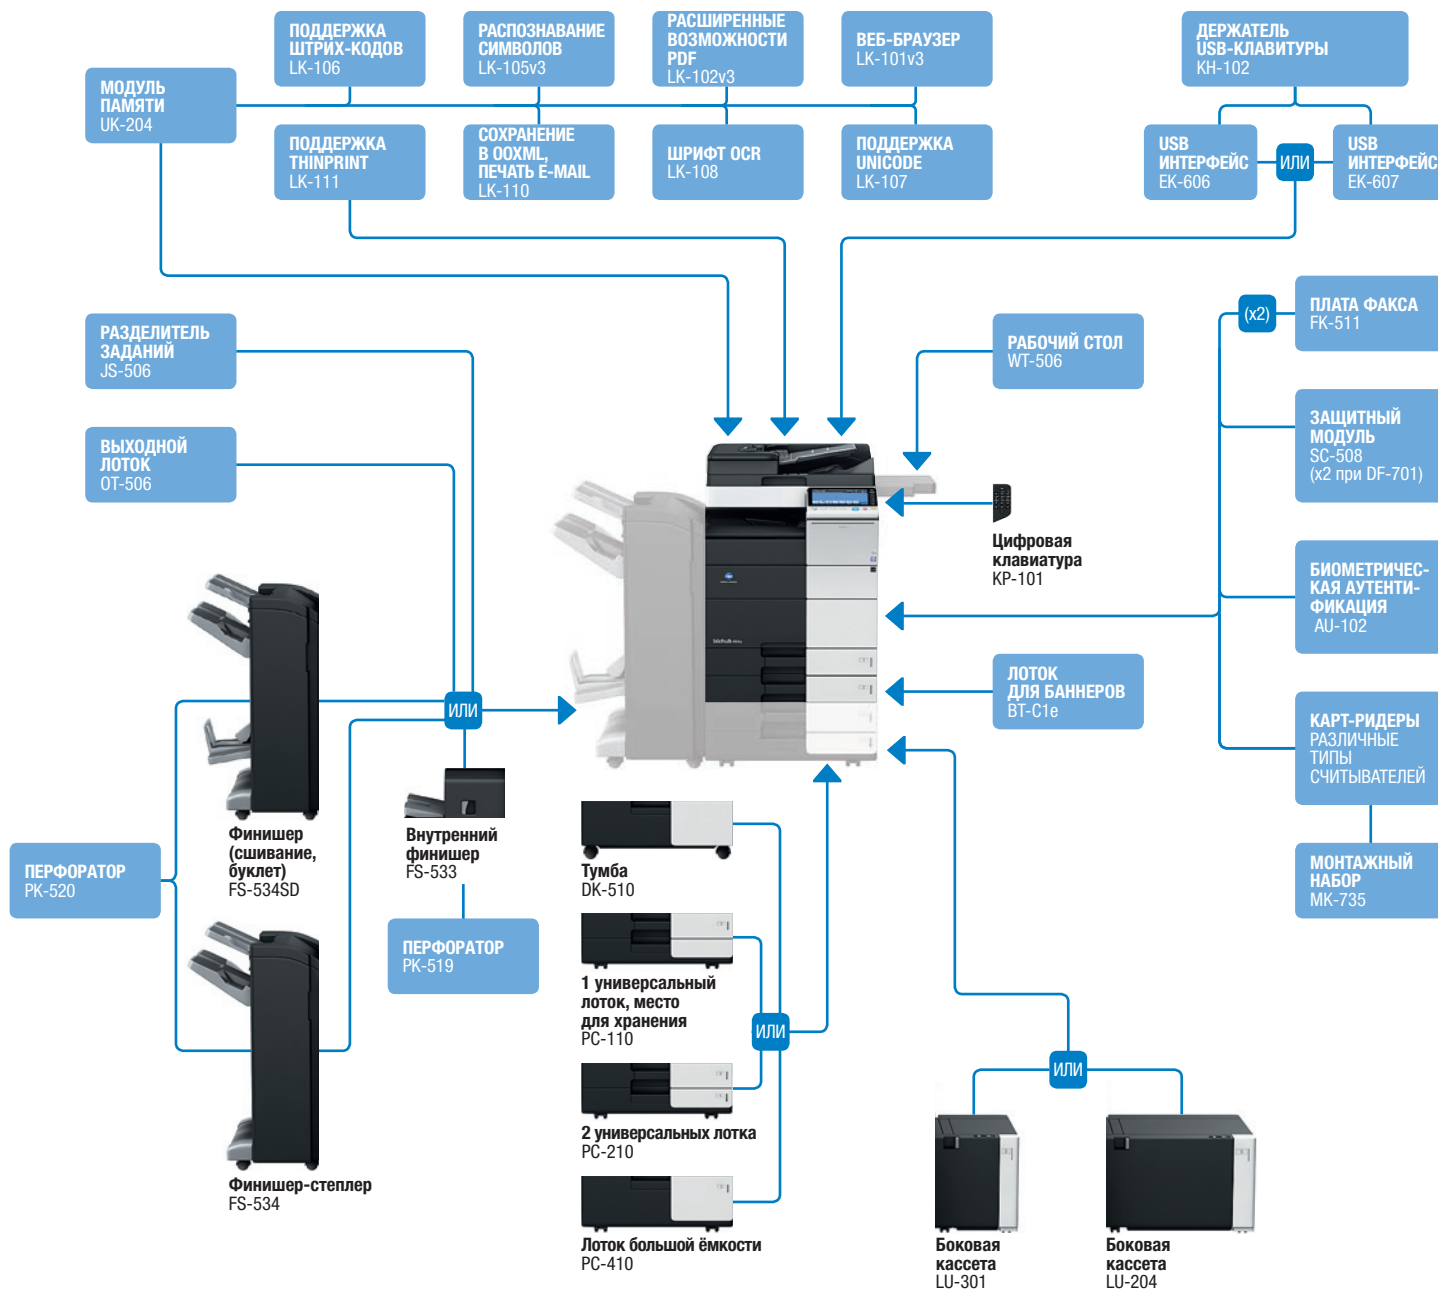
ПОДДЕРЖКА ШТРИХ-КОДОВ
LK-106

РАСПОЗНАВАНИЕ СИМВОЛОВ
LK-105v3

РАСШИРЕННЫЕ ВОЗМОЖНОСТИ PDF
LK-102v3

ВЕБ-БРАУЗЕР
LK-101v3

ДЕРЖАТЕЛЬ USB-КЛАВИАТУРЫ
KH-102

МОДУЛЬ ПАМЯТИ
UK-204

ПОДДЕРЖКА THINPRINT
LK-111

СОХРАНЕНИЕ В OOXML, ПЕЧАТЬ E-MAIL
LK-110

ШРИФТ OCR
LK-108

ПОДДЕРЖКА UNICODE
LK-107

USB ИНТЕРФЕЙС
EK-606

ИЛИ

USB ИНТЕРФЕЙС
EK-607

(x2)

ПЛАТА ФАКСА
FK-511

РАЗДЕЛИТЕЛЬ ЗАДАНИЙ
JS-506

РАБОЧИЙ СТОЛ
WT-506

ВЫХОДНОЙ ЛОТОК
OT-506

ЗАЩИТНЫЙ МОДУЛЬ
SC-508
(x2 при DF-701)

Цифровая клавиатура
KP-101

БИОМЕТРИЧЕСКАЯ АУТЕНТИФИКАЦИЯ
AU-102

ИЛИ

ЛОТОК ДЛЯ БАННЕРОВ
BT-C1e

КАРТ-РИДЕРЫ
РАЗЛИЧНЫЕ ТИПЫ СЧИТЫВАТЕЛЕЙ

Финишер (сшивание, буклет)
FS-534SD

Внутренний финишер
FS-533

Тумба
DK-510

ПЕРФОРАТОР
PK-520

МОНТАЖНЫЙ НАБОР
MK-735

ПЕРФОРАТОР
PK-519

1 универсальный лоток, место для хранения
PC-110

ИЛИ

ИЛИ

2 универсальных лотка
PC-210

Финишер-степлер
FS-534

Лоток большой ёмкости
PC-410

Боковая кассета
LU-301

Боковая кассета
LU-204